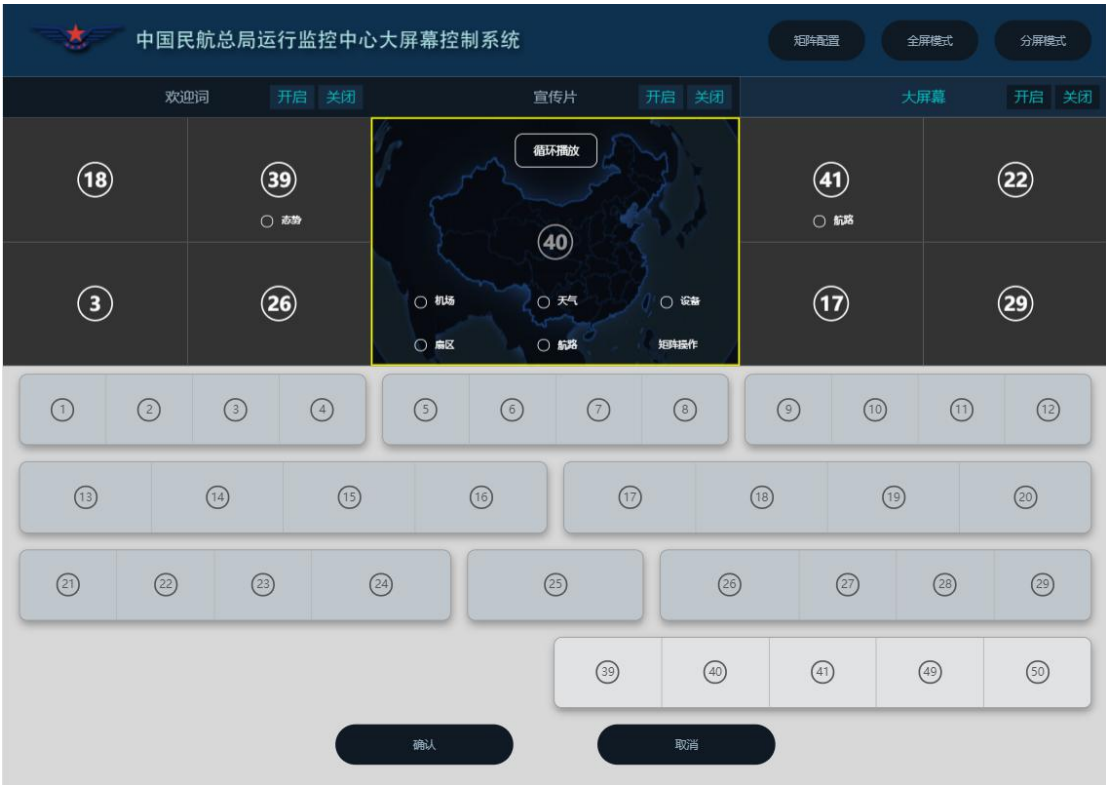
中国民航总局运行监控中心大屏幕控制系统

矩阵配置 全屏模式 分屏模式

欢迎词 开启 关闭
宣传片 开启 关闭
大屏幕 开启 关闭

18
39
○ 态势
循环播放
40
○ 机场 ○ 天气 ○ 设备
○ 扇区 ○ 航路 矩阵操作
41
○ 航路
22
3
26
17
29

1 2 3 4
5 6 7 8
9 10 11 12
13 14 15 16
17 18 19 20
21 22 23 24
25
26 27 28 29
39 40 41 49 50

确认 取消